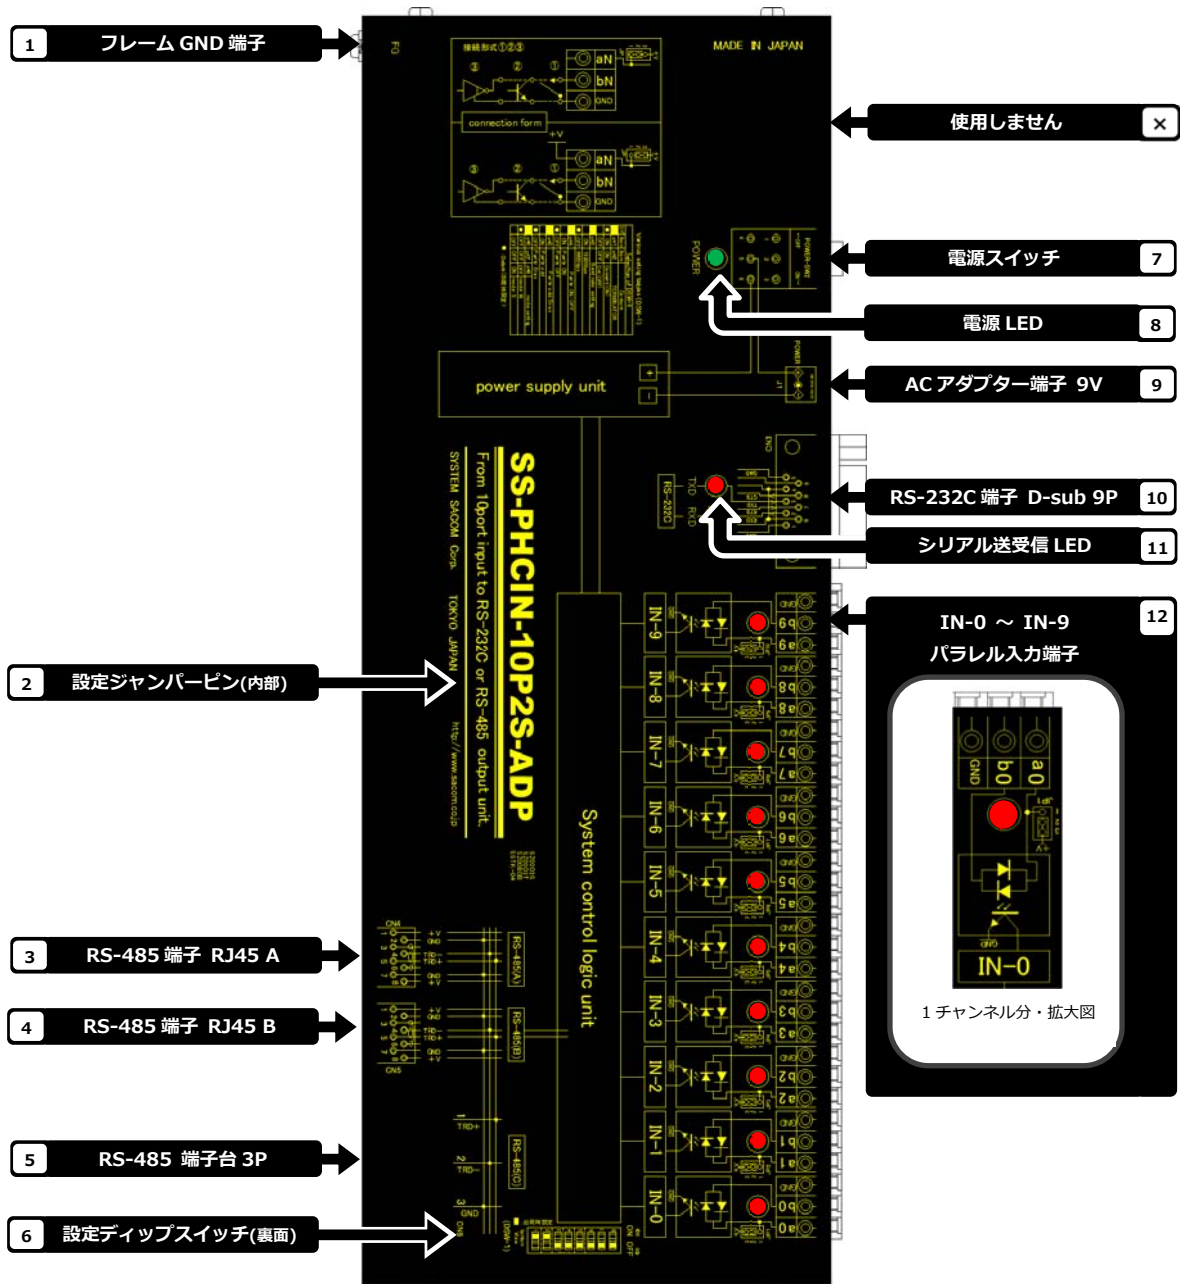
1 フレーム GND 端子

使用しません ×

7 電源スイッチ

8 電源 LED

9 AC アダプター端子 9V

10 RS-232C 端子 D-sub 9P

11 シリアル送受信 LED

12 IN-0 ～ IN-9 パラレル入力端子

2 設定ジャンパーピン(内部)

3 RS-485 端子 RJ45 A

4 RS-485 端子 RJ45 B

5 RS-485 端子台 3P

6 設定ディップスイッチ(裏面)

MADE IN JAPAN

connection form

aN bN GND

POWER

power supply unit

SS-PHCIN-10P2S-ADP

From 10port input to RS-232C or RS-485 output unit.

SYSTEM SACOM Corp. TOKYO JAPAN http://www.sacom.co.jp

System control logic unit

RS-232C TXD RXD

RS-485(A) RS-485(B) RS-485(C)

TRD+ TRD- GND

IN-9 IN-8 IN-7 IN-6 IN-5 IN-4 IN-3 IN-2 IN-1 IN-0

GND b9 a9 GND b8 a8 GND b7 a7 GND b6 a6 GND b5 a5 GND b4 a4 GND b3 a3 GND b2 a2 GND b1 a1 GND b0 a0

GND b0 a0

IN-0

1 チャンネル分・拡大図